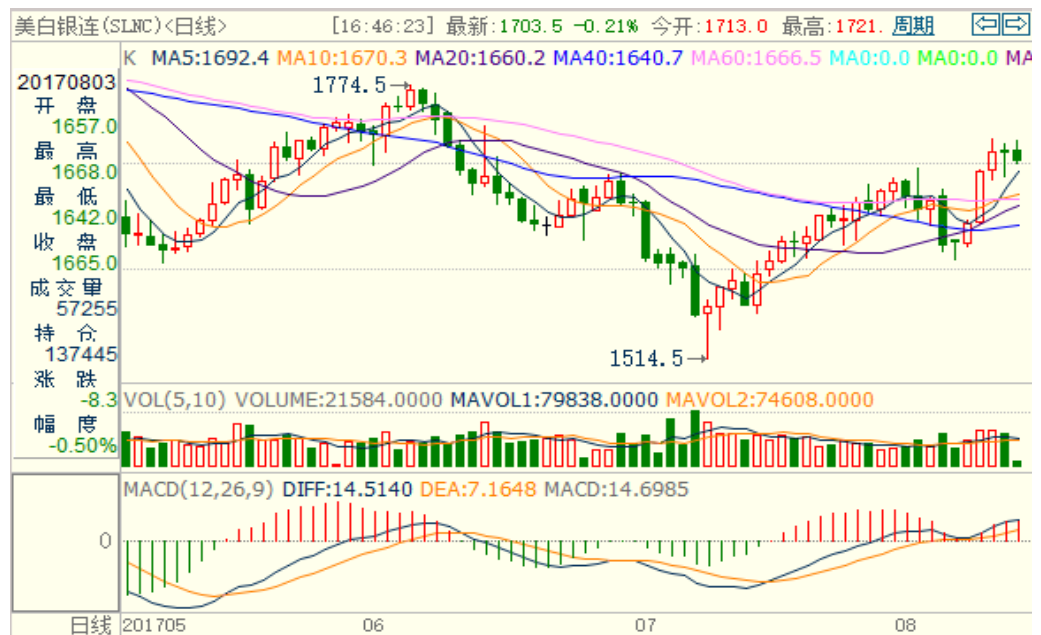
美白银连(SLNC)<日线>	[16:46:23] 最新:1703.5 -0.21% 今开:1713.0 最高:1721. 周期

K MA5:1692.4 MA10:1670.3 MA20:1660.2 MA40:1640.7 MA60:1666.5 MA0:0.0 MA0:0.0 MA

20170803
开盘
1657.0
最高
1668.0
最低
1642.0
收盘
1665.0
成交量
57255
持仓
137445
涨跌
-8.3
幅度
-0.50%

1774.5→

1514.5→

VOL(5,10) VOLUME:21584.0000 MAVOL1:79838.0000 MAVOL2:74608.0000

MACD(12,26,9) DIFF:14.5140 DEA:7.1648 MACD:14.6985

0

日线 201705 06 07 08